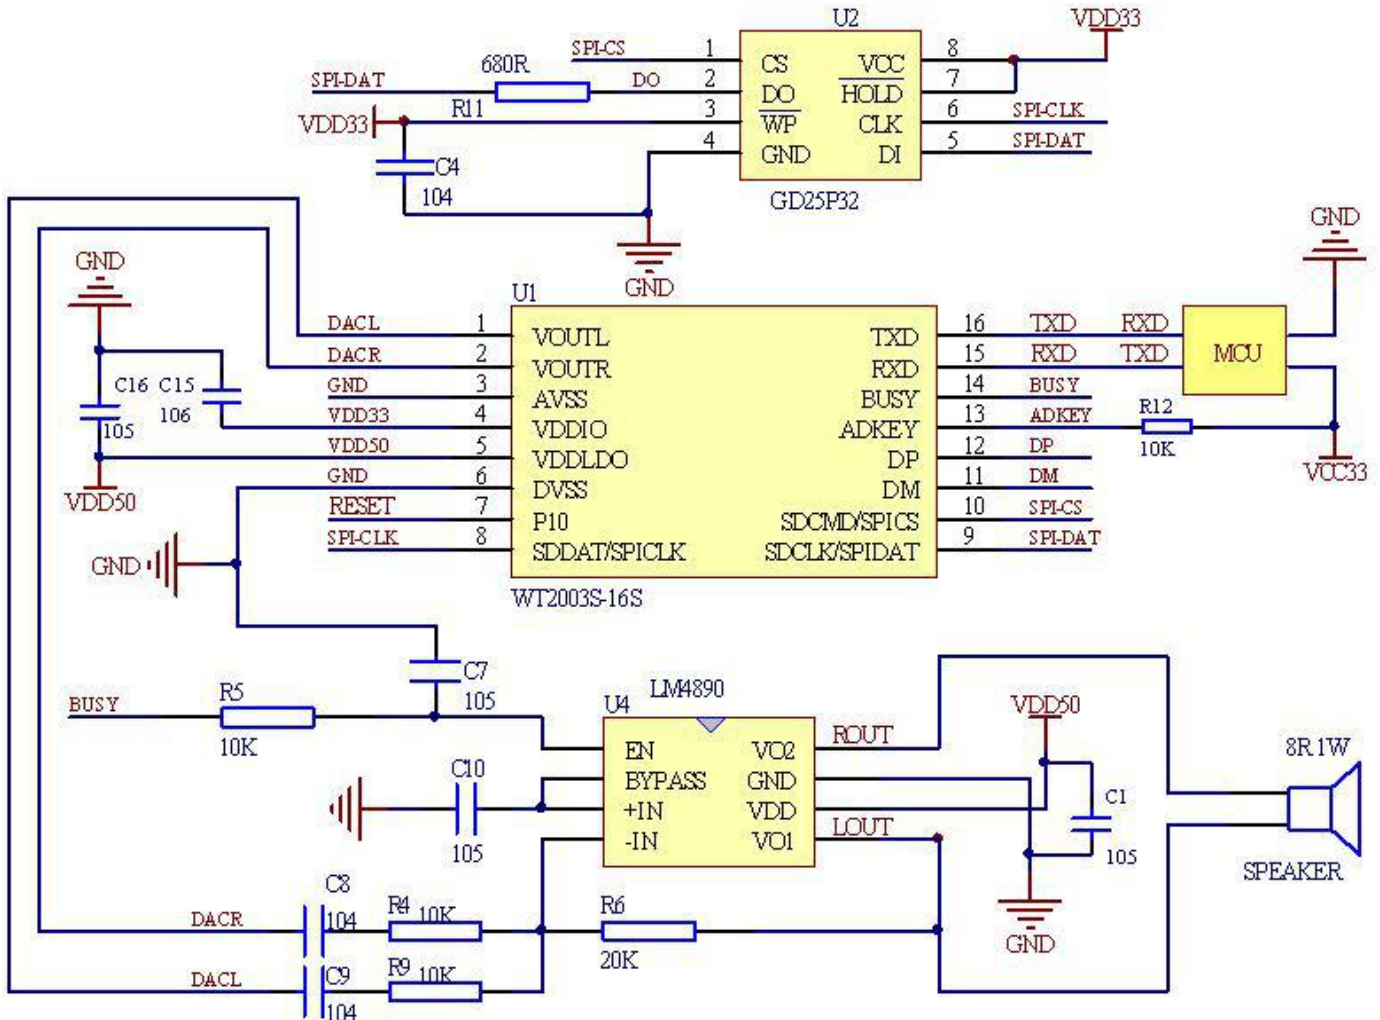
U2
VDD33
SPI-CS
1
8
CS
VCC
SPI-DAT
680R
DO
2
7
DO
HOLD
R11
3
6
SPI-CLK
VDD33
WP
CLK
C4
4
5
SPI-DAT
GND
DI
104
GD25P32
GND
GND
GND
U1
DACL
1
VOUTL
TXD
16
TXD
RXD
DACR
2
VOUTR
RXD
15
RXD
TXD
MCU
GND
3
AVSS
BUSY
14
BUSY
C16
C15
VDD33
4
VDDIO
ADKEY
13
ADKEY
R12
106
105
VDD50
5
VDDLDO
DP
12
DP
10K
GND
6
DVSS
DM
11
DM
VCC33
VDD50
RESET
7
P10
SDCMD/SPICS
10
SPI-CS
SPI-CLK
8
SDDAT/SPICLK
SDCLK/SPIDAT
9
SPI-DAT
GND
WT2003S-16S
C7
105
LM4890
BUSY
R5
U4
10K
EN
VO2
ROUT
VDD50
C10
BYPASS
GND
+IN
VDD
C1
8R 1W
105
-IN
VO1
LOUT
105
SPEAKER
C8
R6
DACR
104
R4
10K
20K
GND
DACL
C9
R9
10K
104